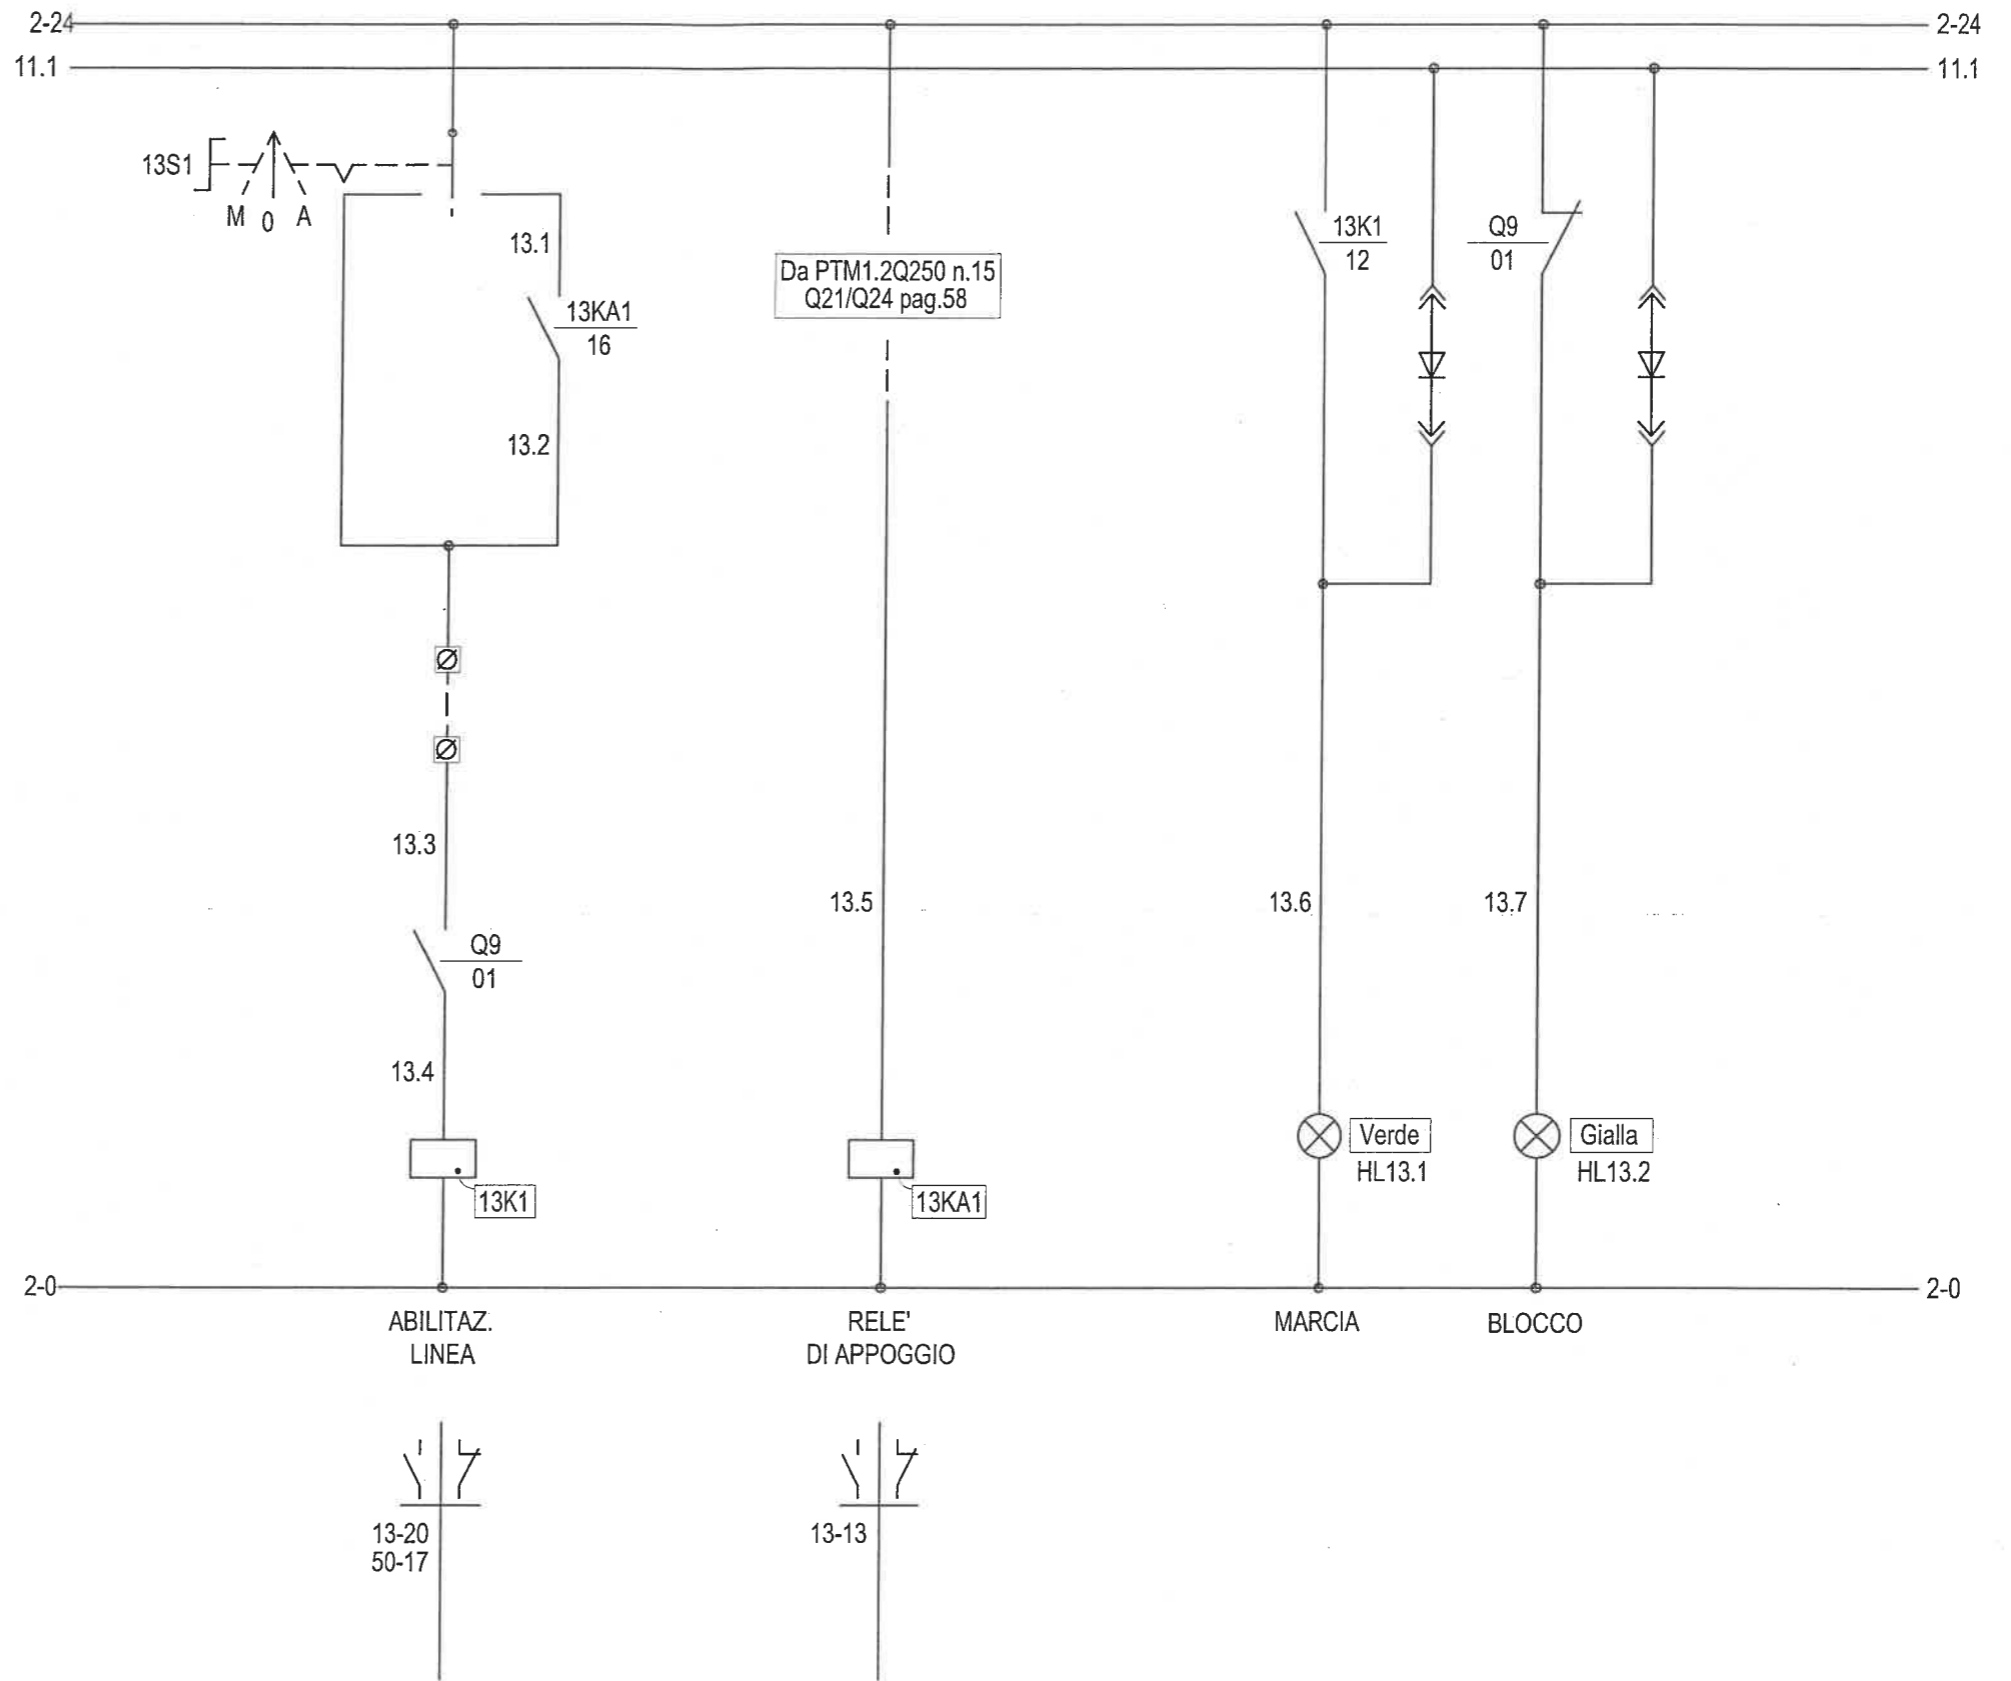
2-24
11.1
2-24
11.1

13S1
M 0 A

13.1
13KA1
16

13.2

Da PTM1.2Q250 n.15
Q21/Q24 pag.58

13K1
12

Q9
01

13.3

Q9
01

13.4

13K1

13.5

13KA1

13.6

13.7

Verde
HL13.1

Gialla
HL13.2

2-0
2-0

ABILITAZ.
LINEA

RELE'
DI APPOGGIO

MARCIA

BLOCCO

13-20
50-17

13-13